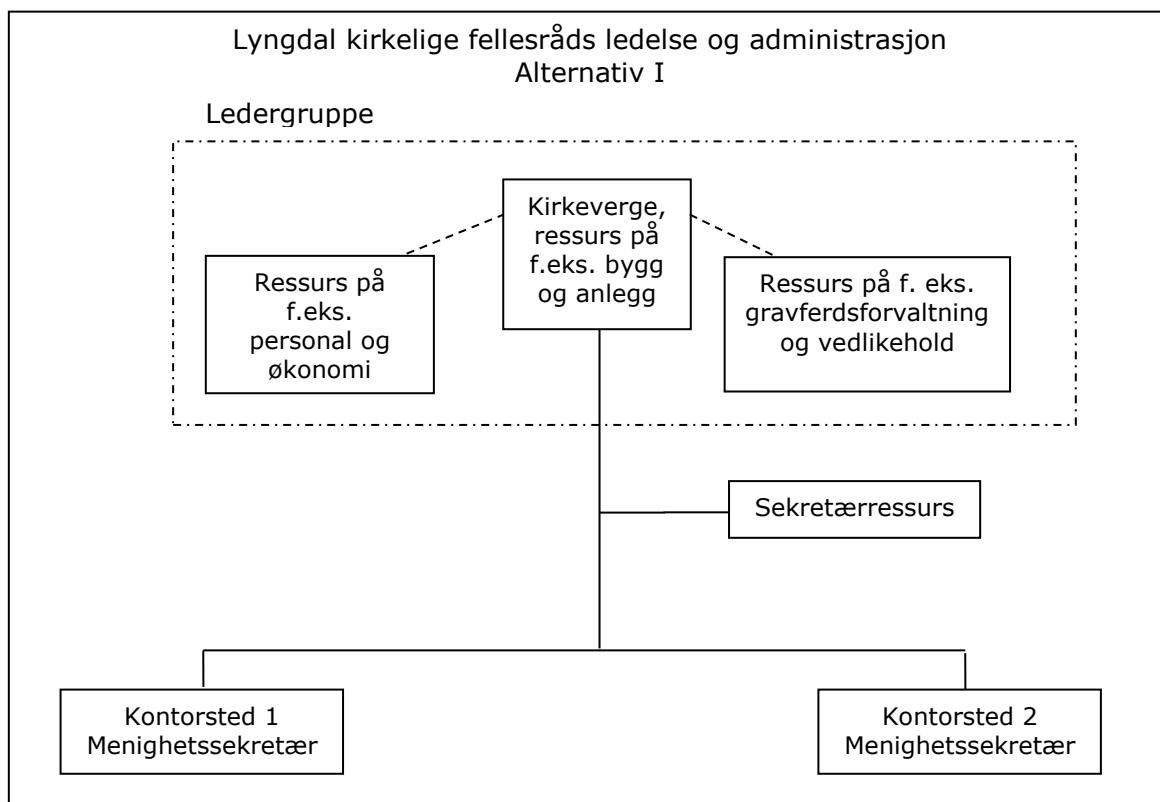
Lyngdal kirkelige fellesråds ledelse og administrasjon
Alternativ I

Ledergruppe

Kirkeverge, ressurs på f.eks. bygg og anlegg

Ressurs på f.eks. personal og økonomi

Ressurs på f. eks. gravferdsforvaltning og vedlikehold

Sekretærressurs

Kontorsted 1
Menighetssekretær

Kontorsted 2
Menighetssekretær